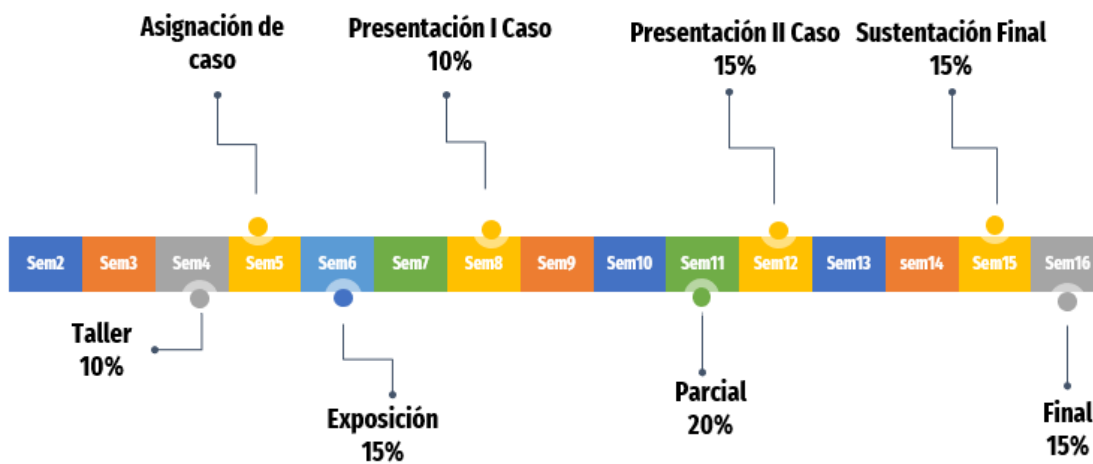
Asignación de caso

Presentación I Caso
10%

Presentación II Caso
15%

Sustentación Final
15%

| Sem2 | Sem3 | Sem4 | Sem5 | Sem6 | Sem7 | Sem8 | Sem9 | Sem10 | Sem11 | Sem12 | Sem13 | sem14 | Sem15 | Sem16 |
|---|---|---|---|---|---|---|---|---|---|---|---|---|---|---|

Taller
10%

Exposición
15%

Parcial
20%

Final
15%